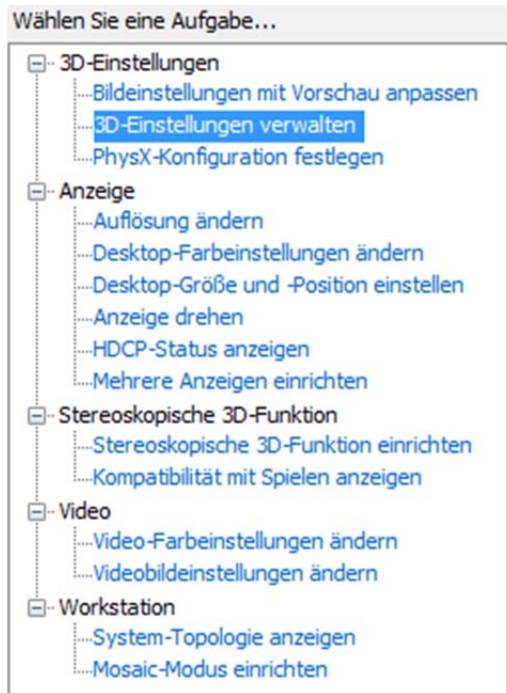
Wählen Sie eine Aufgabe...

3D-Einstellungen
Bildeinstellungen mit Vorschau anpassen
3D-Einstellungen verwalten
PhysX-Konfiguration festlegen

Anzeige
Auflösung ändern
Desktop-Farbeinstellungen ändern
Desktop-Größe und -Position einstellen
Anzeige drehen
HDCP-Status anzeigen
Mehrere Anzeigen einrichten

Stereoskopische 3D-Funktion
Stereoskopische 3D-Funktion einrichten
Kompatibilität mit Spielen anzeigen

Video
Video-Farbeinstellungen ändern
Videobildeinstellungen ändern

Workstation
System-Topologie anzeigen
Mosaic-Modus einrichten